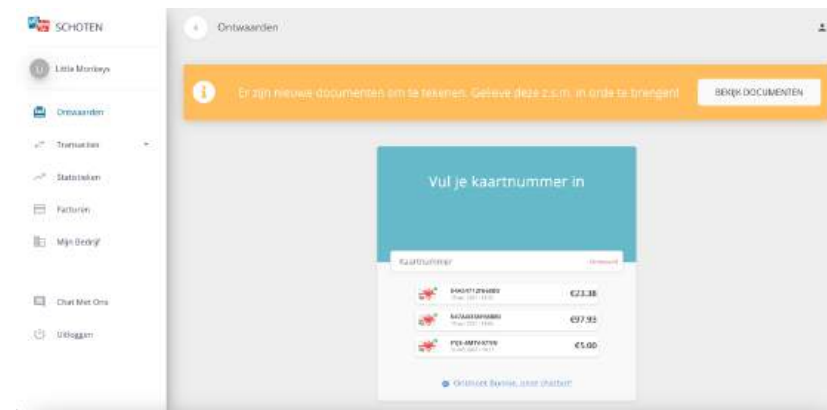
SCHOTEN

Little Monkeys

Ontwaarden

Transacties

Statistieken

Facturen

Mijn Bedrijf

Chat Met Ons

Uitloggen

Ontwaarden

Er zijn nieuwe documenten om te tekenen. Gelieve deze z.s.m. in orde te brengen!

BEKIJK DOCUMENTEN

Vul je kaartnummer in

Kaartnummer

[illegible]

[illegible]

€23.38

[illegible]

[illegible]

€97.93

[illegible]

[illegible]

€5.00

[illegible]